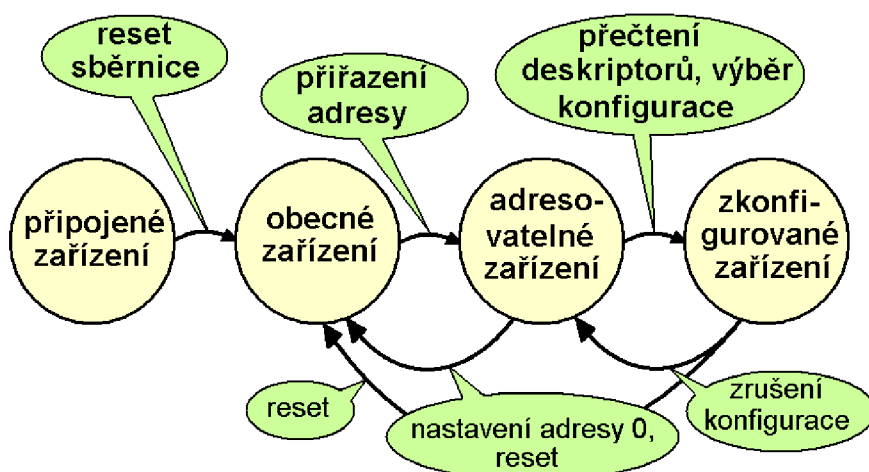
reset sběrnice

přiřazení adresy

přečtení deskriptorů, výběr konfigurace

připojené zařízení

obecné zařízení

adresovatelné zařízení

zkonfigurované zařízení

reset

nastavení adresy 0, reset

zrušení konfigurace